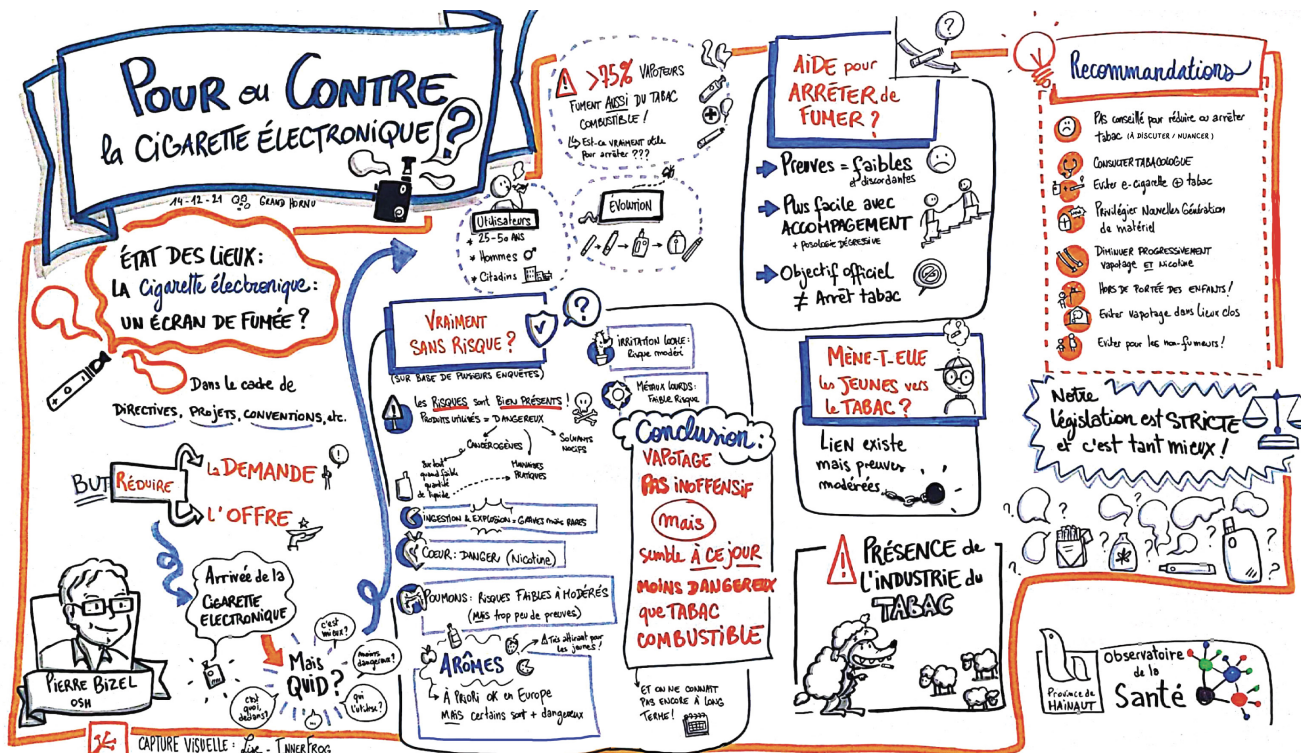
POUR ou CONTRE la CIGARETTE ÉLECTRONIQUE ?

14-12-21 GRAND HORNU

ÉTAT DES LIEUX: LA Cigarette électronique: UN ÉCRAN DE FUMÉE ?

Dans le cadre de DIRECTIVES, PROJETS, CONVENTIONS, etc.

BUT RÉDUIRE LA DEMANDE L'OFFRE

Arrivée de la CIGARETTE ÉLECTRONIQUE

Mais QUID ?
c'est mieux ?
moins dangereux ?
c'est quoi, dedans ?
qui l'utilise ?

PIERRE BIZEL OSH

CAPTURE VISUELLE : Line - InnerFrog

> 95% VAPOTEURS FUMENT AUSSI DU TABAC COMBUSTIBLE !
Est-ce vraiment utile pour arrêter ???

Utilisateurs
25-50 ANS
Hommes
Citadins

ÉVOLUTION

VRAIMENT SANS RISQUE ?
(SUR BASE DE PLUSIEURS ENQUÊTES)

Les RISQUES sont BIEN PRÉSENTS !
PRODUITS UTILISÉS = DANGEREUX
CANCÉROGÈNES
SOLVANTS NOCIFS
Surtout quand faible quantité de liquide
MAUVAISES PRATIQUES

INGESTION & EXPLOSION = GRAVES mais RARES

COEUR: DANGER (Nicotine)

POUMONS: RISQUES FAIBLES À MODÉRÉS (MAIS trop peu de preuves)

ARÔMES
Très attirant pour les jeunes !
À PRIORI OK en Europe
MAIS certains sont + dangereux

IRRITATION LOCALE: Risque modéré

MÉTAUX LOURDS: FAIBLE RISQUE

Conclusion:
VAPOTAGE PAS INOFFENSIF mais semble À CE JOUR MOINS DANGEREUX que TABAC COMBUSTIBLE

ET ON NE CONNAIT PAS ENCORE À LONG TERME !

AIDE pour ARRÊTER de FUMER ?

Preuves = faibles et discordantes

Plus facile avec ACCOMPAGNEMENT + Posologie dégressive

Objectif officiel ≠ Arrêt tabac

MÈNE-T-ELLE les JEUNES vers le TABAC ?

LIEN existe mais preuves modérées

PRÉSENCE de L'INDUSTRIE du TABAC

Recommandations

PAS conseillé pour réduire ou arrêter tabac (À DISCUTER / NUANCER)

CONSULTER TABACOLOGUE
Éviter e-cigarette + tabac

Privilégier Nouvelles Génération de matériel

DIMINUER PROGRESSIVEMENT vapotage ET nicotine

HORS DE PORTÉE DES ENFANTS !

Éviter vapotage dans lieux clos

Éviter pour les non-fumeurs !

Notre législation est STRICTE et c'est tant mieux !

Province de HAINAUT

Observatoire de la Santé